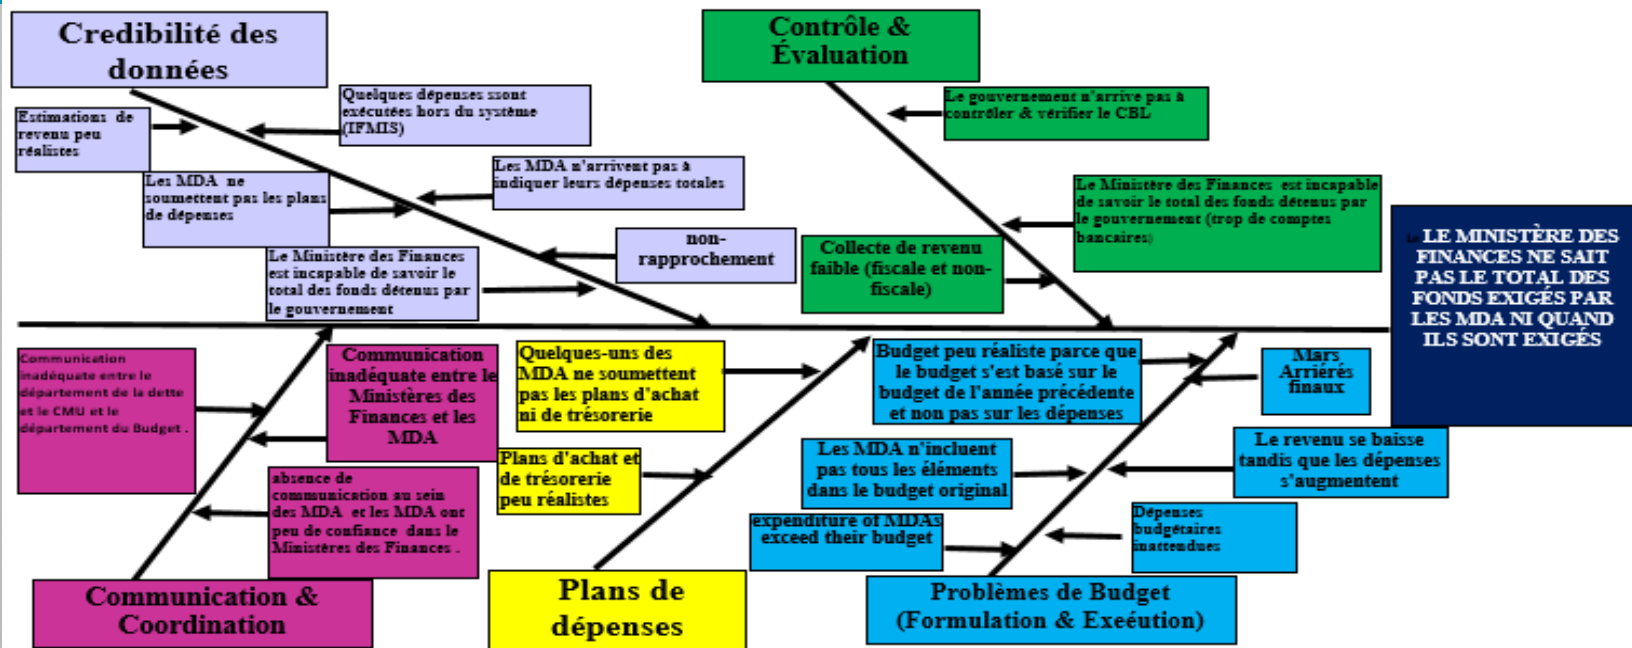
Credibilité des données

Contrôle & Évaluation

Quelques dépenses ssont exécutées hors du système (IFMIS)

Estimations de revenu peu réalistes

Le gouvernement n'arrive pas à contrôler & vérifier le CBL

Les MDA n'arrivent pas à indiquer leurs dépenses totales

Les MDA ne soumettent pas les plans de dépenses

Le Ministère des Finances est incapable de savoir le total des fonds détenus par le gouvernement (trop de comptes bancaires)

non-rapprochement

Le Ministère des Finances est incapable de savoir le total des fonds détenus par le gouvernement

Collecte de revenu faible (fiscale et non-fiscale)

LE MINISTÈRE DES FINANCES NE SAIT PAS LE TOTAL DES FONDS EXIGÉS PAR LES MDA NI QUAND ILS SONT EXIGÉS

Communication inadéquate entre le département de la dette et le CMU et le département du Budget .

Communication inadéquate entre le Ministères des Finances et les MDA

Quelques-uns des MDA ne soumettent pas les plans d'achat ni de trésorerie

Budget peu réaliste parce que le budget s'est basé sur le budget de l'année précédente et non pas sur les dépenses

Mars Arriérés finaux

Plans d'achat et de trésorerie peu réalistes

Les MDA n'incluent pas tous les éléments dans le budget original

Le revenu se baisse tandis que les dépenses s'augmentent

absence de communication au sein des MDA et les MDA ont peu de confiance dans le Ministères des Finances .

expenditure of MDAs exceed their budget

Dépenses budgétaires inattendues

Communication & Coordination

Plans de dépenses

Problèmes de Budget (Formulation & Exeéution)